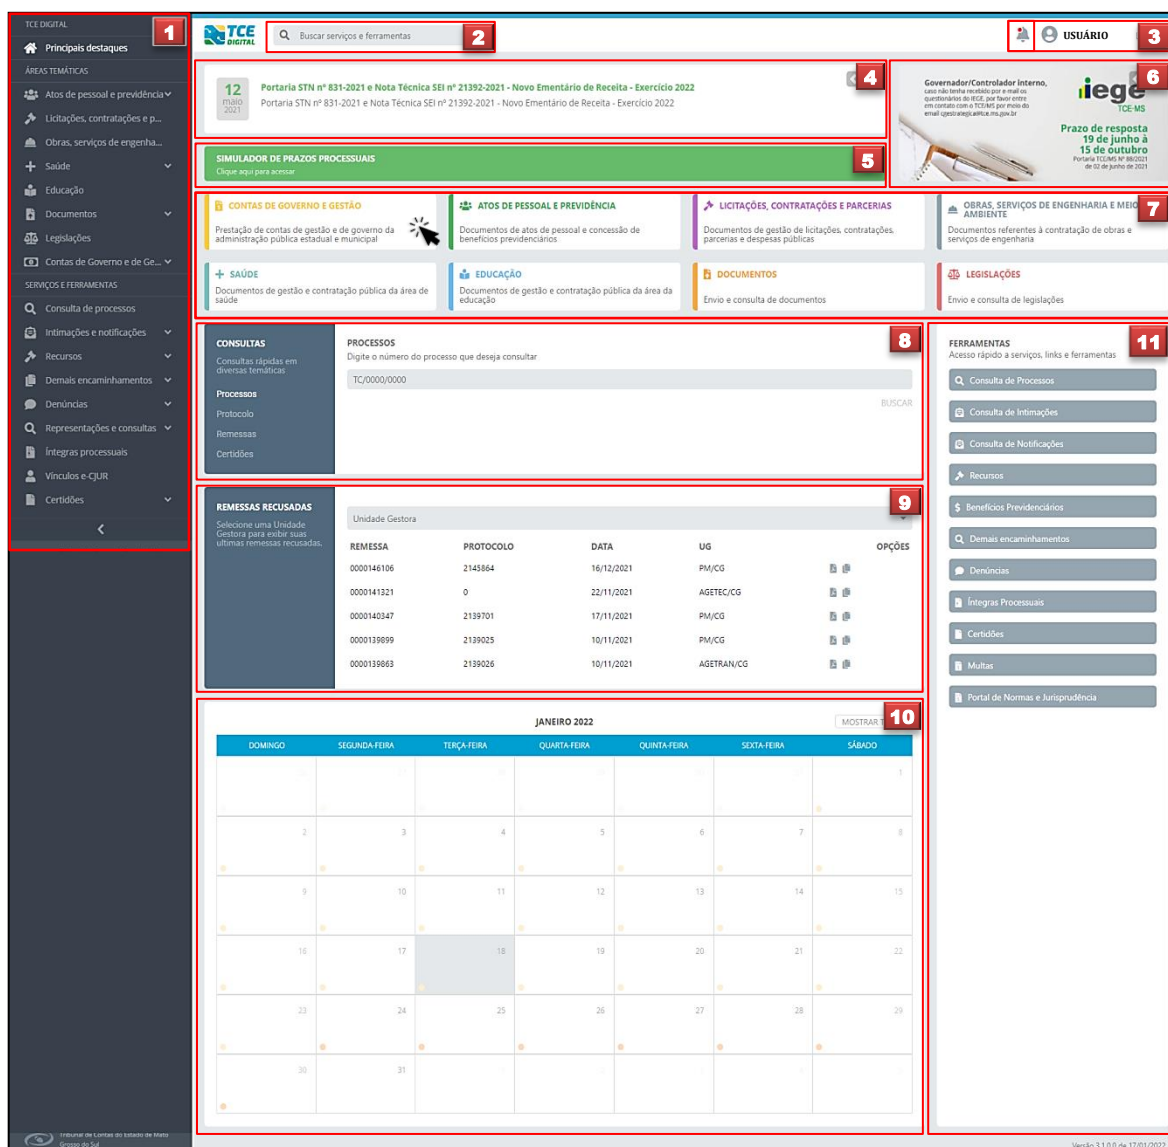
TCE DIGITAL
Principais destaques
ÁREAS TEMÁTICAS
Atos de pessoal e previdência
Licitações, contratações e p...
Obras, serviços de engenha...
Saúde
Educação
Documentos
Legislações
Contas de Governo e de Ge...
SERVIÇOS E FERRAMENTAS
Consulta de processos
Intimações e notificações
Recursos
Demais encaminhamentos
Denúncias
Representações e consultas
Íntegras processuais
Vínculos e-CJUR
Certidões

1

Tribunal de Contas do Estado de Mato Grosso do Sul

TCE DIGITAL
Buscar serviços e ferramentas
2
USUÁRIO
3

12 maio 2021
Portaria STN nº 831-2021 e Nota Técnica SEI nº 21392-2021 - Novo Ementário de Receita - Exercício 2022
Portaria STN nº 831-2021 e Nota Técnica SEI nº 21392-2021 - Novo Ementário de Receita - Exercício 2022
4

Governador/Controlador interno, caso não tenha recebido por e-mail os questionários do IEGE, por favor entre em contato com o TCE/MS por meio do email cgestrategica@tce.ms.gov.br
iege TCE-MS
Prazo de resposta 19 de junho à 15 de outubro
Portaria TCE/MS Nº 88/2021 de 02 de junho de 2021
6

SIMULADOR DE PRAZOS PROCESSUAIS
Clique aqui para acessar
5

CONTAS DE GOVERNO E GESTÃO
Prestação de contas de gestão e de governo da administração pública estadual e municipal
ATOS DE PESSOAL E PREVIDÊNCIA
Documentos de atos de pessoal e concessão de benefícios previdenciários
LICITAÇÕES, CONTRATAÇÕES E PARCERIAS
Documentos de gestão de licitações, contratações, parcerias e despesas públicas
OBRAS, SERVIÇOS DE ENGENHARIA E MEIO AMBIENTE
Documentos referentes à contratação de obras e serviços de engenharia
7
SAÚDE
Documentos de gestão e contratação pública da área de saúde
EDUCAÇÃO
Documentos de gestão e contratação pública da área de educação
DOCUMENTOS
Envio e consulta de documentos
LEGISLAÇÕES
Envio e consulta de legislações

CONSULTAS
Consultas rápidas em diversas temáticas
Processos
Protocolo
Remessas
Certidões
PROCESSOS
Digite o número do processo que deseja consultar
TC/0000/0000
BUSCAR
8

REMESSAS RECUSADAS
Selecione uma Unidade Gestora para exibir suas ultimas remessas recusadas.
Unidade Gestora
9

| REMESSA | PROTOCOLO | DATA | UG | OPÇÕES |
|---|---|---|---|---|
| 0000146106 | 2145864 | 16/12/2021 | PM/CG | |
| 0000141321 | 0 | 22/11/2021 | AGETEC/CG | |
| 0000140347 | 2139701 | 17/11/2021 | PM/CG | |
| 0000139899 | 2139025 | 10/11/2021 | PM/CG | |
| 0000139863 | 2139026 | 10/11/2021 | AGETRAN/CG | |

JANEIRO 2022
MOSTRAR T
10

| DOMINGO | SEGUNDA-FEIRA | TERÇA-FEIRA | QUARTA-FEIRA | QUINTA-FEIRA | SEXTA-FEIRA | SÁBADO |
|---|---|---|---|---|---|---|
| 26 | 27 | 28 | 29 | 30 | 31 | 1 |
| 2 | 3 | 4 | 5 | 6 | 7 | 8 |
| 9 | 10 | 11 | 12 | 13 | 14 | 15 |
| 16 | 17 | 18 | 19 | 20 | 21 | 22 |
| 23 | 24 | 25 | 26 | 27 | 28 | 29 |
| 30 | 31 | 1 | 2 | 3 | 4 | 5 |

FERRAMENTAS
Acesso rápido a serviços, links e ferramentas
11
Consulta de Processos
Consulta de Intimações
Consulta de Notificações
Recursos
Benefícios Previdenciários
Demais encaminhamentos
Denúncias
Íntegras Processuais
Certidões
Multas
Portal de Normas e Jurisprudência

Versão 3.1.0.0 de 17/01/2022